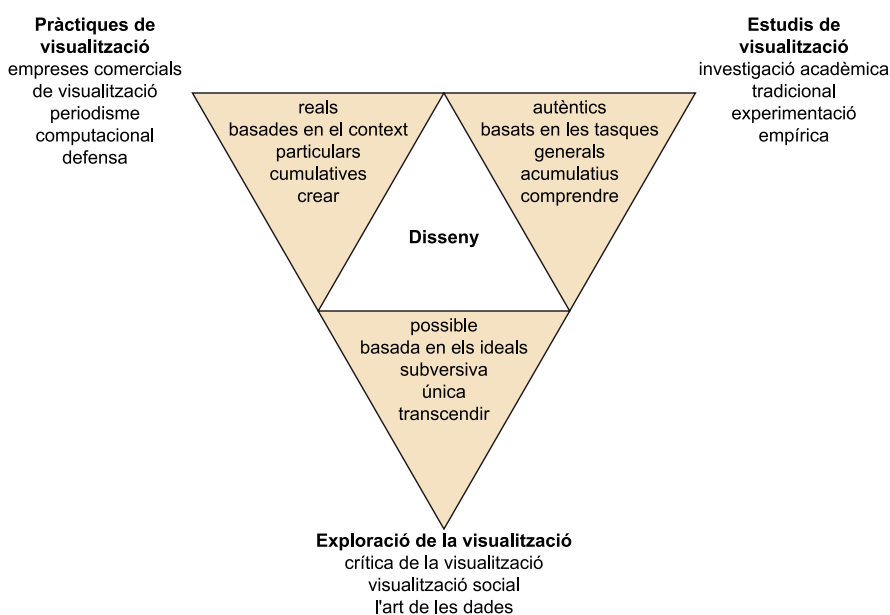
**Pràctiques de visualització**
empreses comercials de visualització
periodisme computacional
defensa

**Estudis de visualització**
investigació acadèmica tradicional
experimentació empírica

reals
basades en el context
particulars
cumulatives
crear

autèntics
basats en les tasques
generals
acumulatius
comprendre

**Disseny**

possible
basada en els ideals
subversiva
única
transcendir

**Exploració de la visualització**
crítica de la visualització
visualització social
l'art de les dades